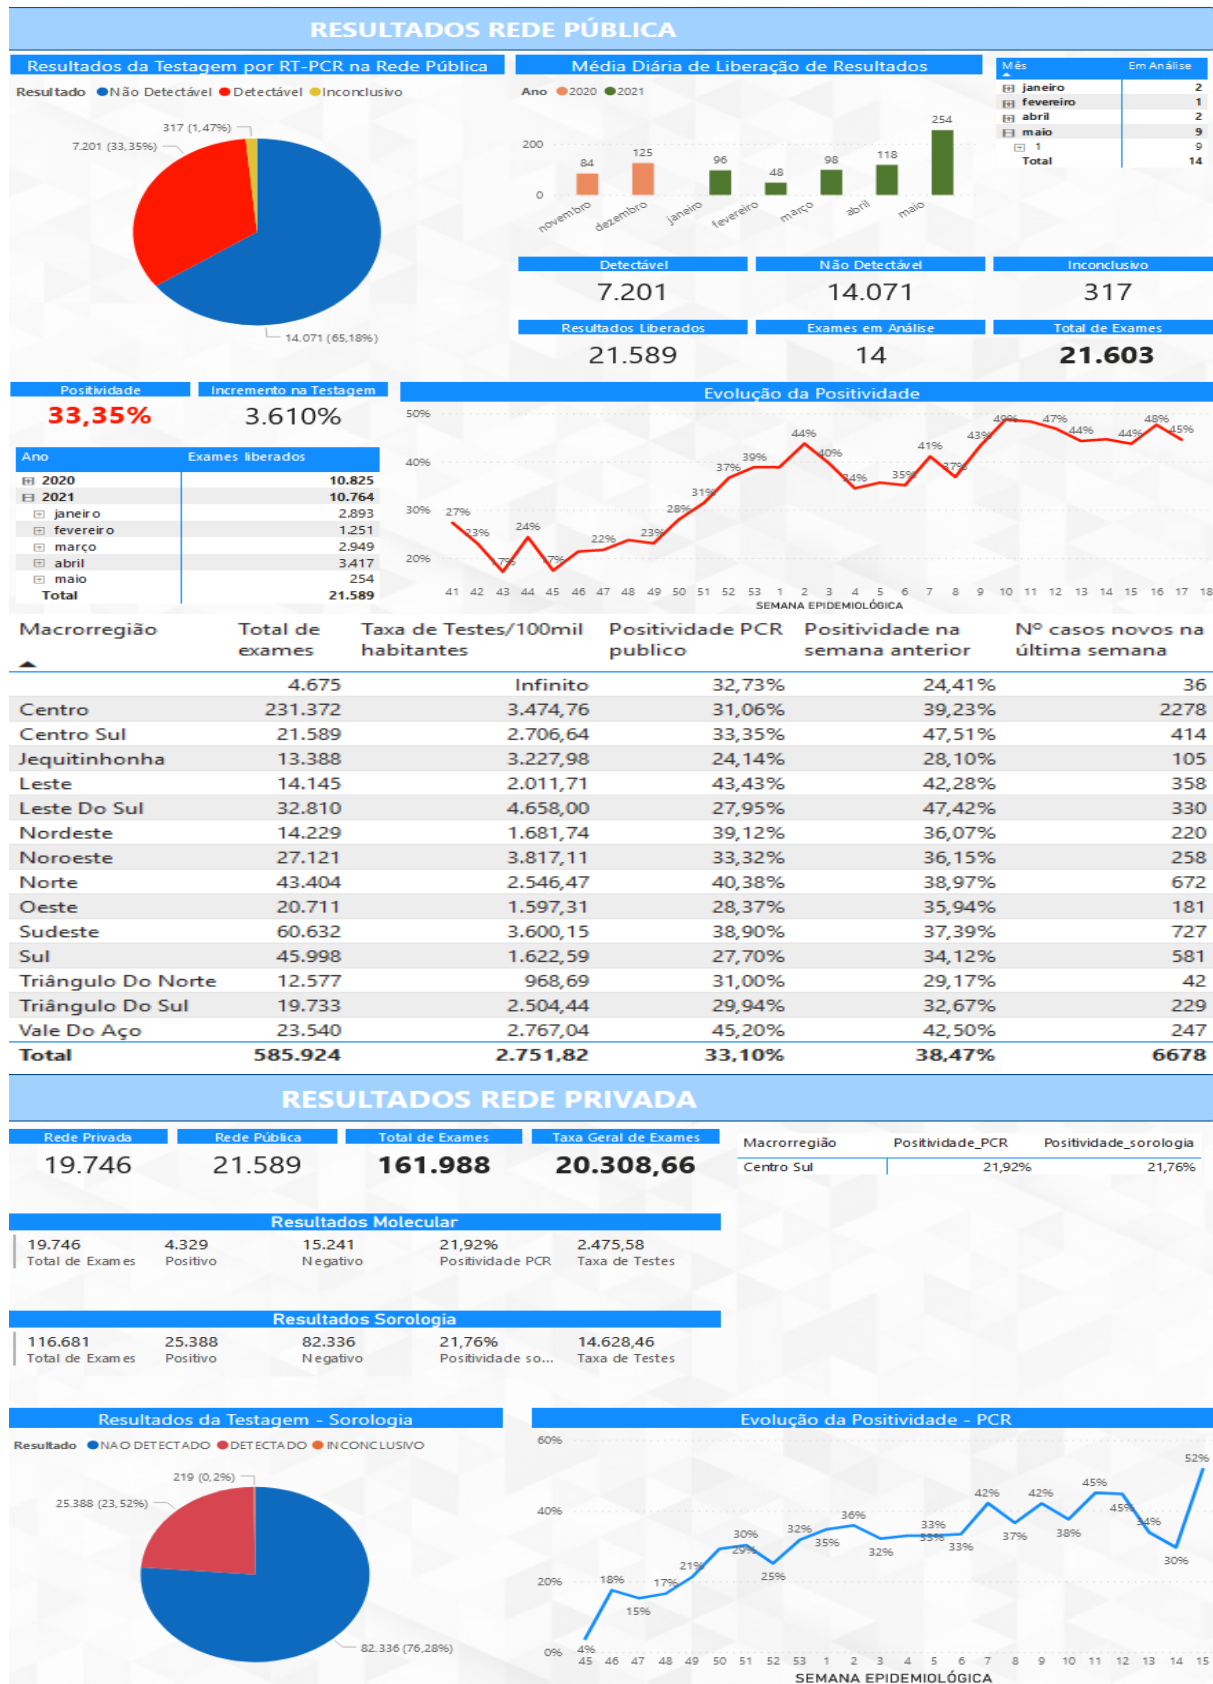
RESULTADOS REDE PÚBLICA

Resultados da Testagem por RT-PCR na Rede Pública

Resultado ● Não Detectável ● Detectável ● Inconclusivo

317 (1,47%)
7.201 (33,35%)
14.071 (65,18%)

Média Diária de Liberação de Resultados

Ano ● 2020 ● 2021

200
0
84 125 96 48 98 118 254
novembro dezembro janeiro fevereiro março abril maio

| Mês | Em Análise |
|---|---|
| janeiro | 2 |
| fevereiro | 1 |
| abril | 2 |
| maio | 9 |
| 1 | 9 |
| Total | 14 |

Detectável
7.201
Não Detectável
14.071
Inconclusivo
317
Resultados Liberados
21.589
Exames em Análise
14
Total de Exames
21.603

Positividade
33,35%
Incremento na Testagem
3.610%

| Ano | Exames liberados |
|---|---|
| 2020 | 10.825 |
| 2021 | 10.764 |
| janeiro | 2.893 |
| fevereiro | 1.251 |
| março | 2.949 |
| abril | 3.417 |
| maio | 254 |
| Total | 21.589 |

Evolução da Positividade

50%
40%
30%
20%
27% 23% 7% 24% 7% 22% 23% 28% 31% 37% 39% 44% 40% 34% 35% 41% 37% 43% 49% 47% 44% 44% 48% 45%
41 42 43 44 45 46 47 48 49 50 51 52 53 1 2 3 4 5 6 7 8 9 10 11 12 13 14 15 16 17 18
SEMANA EPIDEMIOLÓGICA

| Macrorregião | Total de exames | Taxa de Testes/100mil habitantes | Positividade PCR publico | Positividade na semana anterior | Nº casos novos na última semana |
|---|---|---|---|---|---|
| | 4.675 | Infinito | 32,73% | 24,41% | 36 |
| Centro | 231.372 | 3.474,76 | 31,06% | 39,23% | 2278 |
| Centro Sul | 21.589 | 2.706,64 | 33,35% | 47,51% | 414 |
| Jequitinhonha | 13.388 | 3.227,98 | 24,14% | 28,10% | 105 |
| Leste | 14.145 | 2.011,71 | 43,43% | 42,28% | 358 |
| Leste Do Sul | 32.810 | 4.658,00 | 27,95% | 47,42% | 330 |
| Nordeste | 14.229 | 1.681,74 | 39,12% | 36,07% | 220 |
| Noroeste | 27.121 | 3.817,11 | 33,32% | 36,15% | 258 |
| Norte | 43.404 | 2.546,47 | 40,38% | 38,97% | 672 |
| Oeste | 20.711 | 1.597,31 | 28,37% | 35,94% | 181 |
| Sudeste | 60.632 | 3.600,15 | 38,90% | 37,39% | 727 |
| Sul | 45.998 | 1.622,59 | 27,70% | 34,12% | 581 |
| Triângulo Do Norte | 12.577 | 968,69 | 31,00% | 29,17% | 42 |
| Triângulo Do Sul | 19.733 | 2.504,44 | 29,94% | 32,67% | 229 |
| Vale Do Aço | 23.540 | 2.767,04 | 45,20% | 42,50% | 247 |
| Total | 585.924 | 2.751,82 | 33,10% | 38,47% | 6678 |

RESULTADOS REDE PRIVADA

Rede Privada
19.746
Rede Pública
21.589
Total de Exames
161.988
Taxa Geral de Exames
20.308,66

| Macrorregião | Positividade_PCR | Positividade_sorologia |
|---|---|---|
| Centro Sul | 21,92% | 21,76% |

Resultados Molecular
19.746 Total de Exames
4.329 Positivo
15.241 Negativo
21,92% Positividade PCR
2.475,58 Taxa de Testes

Resultados Sorologia
116.681 Total de Exames
25.388 Positivo
82.336 Negativo
21,76% Positividade so...
14.628,46 Taxa de Testes

Resultados da Testagem - Sorologia

Resultado ● NAO DETECTADO ● DETECTADO ● INCONCLUSIVO

219 (0,2%)
25.388 (23,52%)
82.336 (76,28%)

Evolução da Positividade - PCR

60%
40%
20%
0%
4% 18% 15% 17% 21% 30% 29% 25% 32% 35% 36% 32% 33% 33% 33% 42% 37% 42% 38% 45% 45% 34% 30% 52%
45 46 47 48 49 50 51 52 53 1 2 3 4 5 6 7 8 9 10 11 12 13 14 15
SEMANA EPIDEMIOLÓGICA